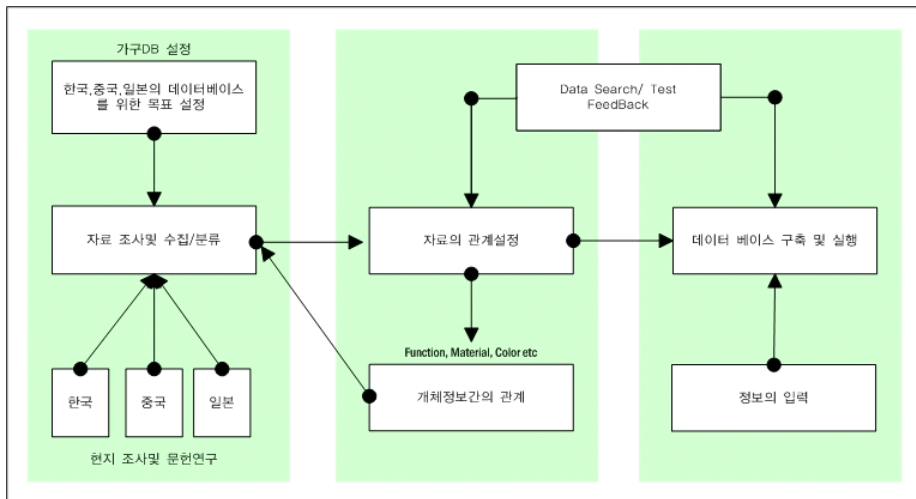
가구DB 설정

한국,중국,일본의 데이터베이스를 위한 목표 설정

자료 조사및 수집/분류

한국

중국

일본

현지 조사및 문헌연구

Data Search/ Test FeedBack

자료의 관계설정

Function, Material, Color etc

개체정보간의 관계

데이터 베이스 구축 및 실행

정보의 입력